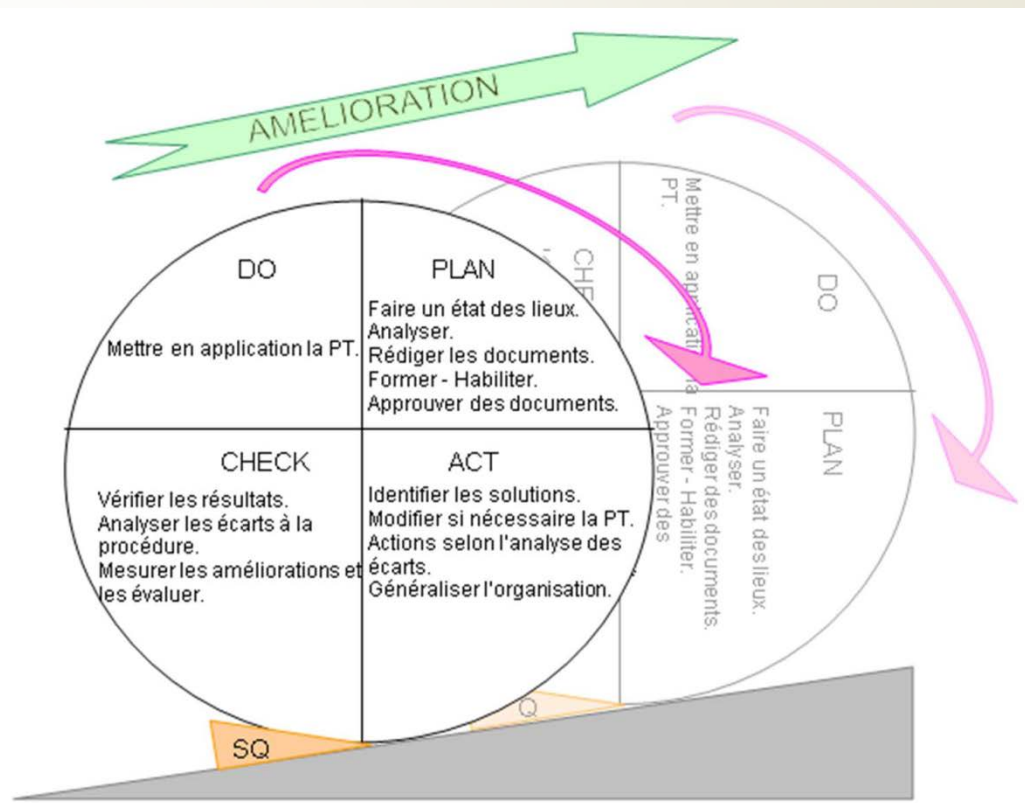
AMELIORATION

DO

Mettre en application la PT.

PLAN

Faire un état des lieux.
Analyser.
Rédiger les documents.
Former - Habiliter.
Approuver des documents.

CHECK

Vérifier les résultats.
Analyser les écarts à la procédure.
Mesurer les améliorations et les évaluer.

ACT

Identifier les solutions.
Modifier si nécessaire la PT.
Actions selon l'analyse des écarts.
Généraliser l'organisation.

SQ

Mettre en applicati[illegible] PT.

DO

CHE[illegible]

PLAN

Faire un état des lieux.
Analyser.
Rédiger des documents.
Former - Habiliter.
Approuver des

Q